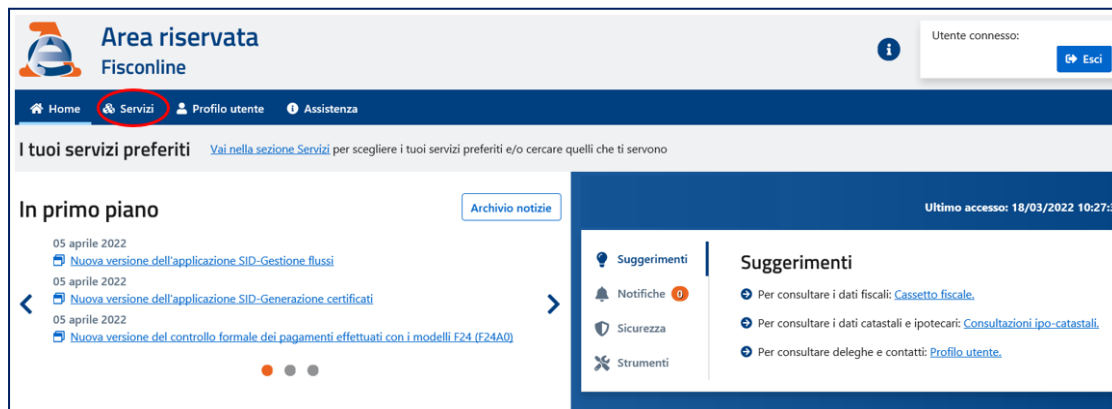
Area riservata
Fisconline

Utente connesso:
Esci

Home Servizi Profilo utente Assistenza

I tuoi servizi preferiti Vai nella sezione Servizi per scegliere i tuoi servizi preferiti e/o cercare quelli che ti servono

In primo piano
Archivio notizie

05 aprile 2022
Nuova versione dell'applicazione SID-Gestione flussi
05 aprile 2022
Nuova versione dell'applicazione SID-Generazione certificati
05 aprile 2022
Nuova versione del controllo formale dei pagamenti effettuati con i modelli F24 (F24A0)

Ultimo accesso: 18/03/2022 10:27:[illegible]

Suggerimenti
Notifiche 0
Sicurezza
Strumenti

Suggerimenti
Per consultare i dati fiscali: Cassetto fiscale.
Per consultare i dati catastali e ipotecari: Consultazioni ipo-catastali.
Per consultare deleghe e contatti: Profilo utente.